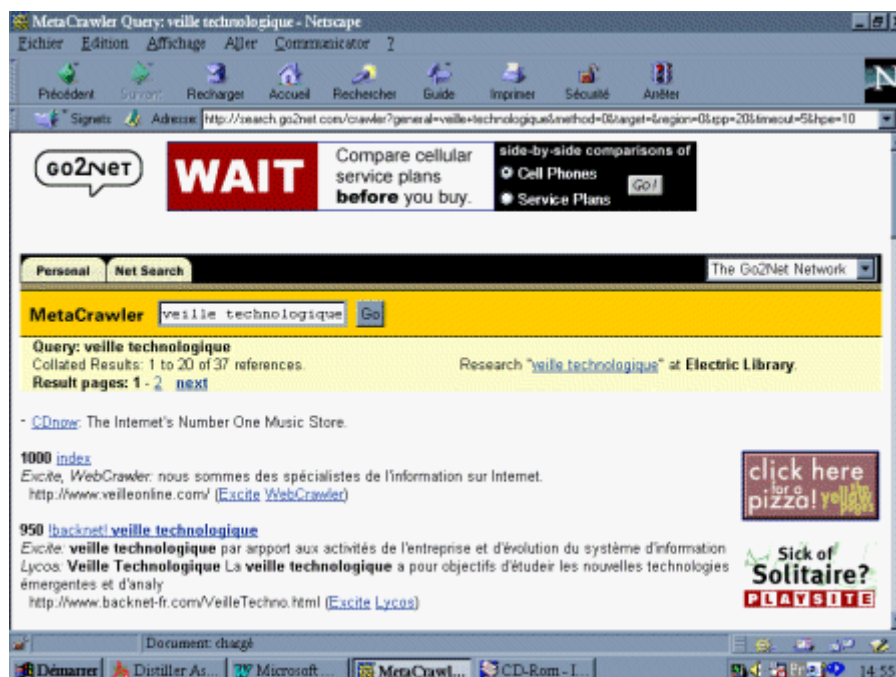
MetaCrawler Query: veille technologique - Netscape

Fichier Edition Affichage Aller Communicator ?

Précédent Suivant Recharger Accueil Rechercher Guide Imprimer Sécurité Arrêter

Signets Adresse: http://search.go2net.com/crawler?general=veille+technologique&method=0&target=&region=0&rpp=20&timeout=5&hpe=10

GO2NET

WAIT Compare cellular service plans before you buy. side-by-side comparisons of Cell Phones Service Plans GO!

Personal Net Search The Go2Net Network

MetaCrawler veille technologique Go

Query: veille technologique
Collated Results: 1 to 20 of 37 references.
Result pages: 1 - 2 next

Research "veille technologique" at Electric Library.

- CDnow: The Internet's Number One Music Store.

1000 index
Excite, WebCrawler: nous sommes des spécialistes de l'information sur Internet.
http://www.veilleonline.com/ (Excite WebCrawler)

click here for a pizza! yellow pages

950 [backnet] veille technologique
Excite: veille technologique par arpport aux activités de l'entreprise et d'évolution du système d'information
Lycos: Veille Technologique La veille technologique a pour objectifs d'étudier les nouvelles technologies émergentes et d'analy
http://www.backnet-fr.com/VeilleTechno.html (Excite Lycos)

Sick of Solitaire? PLAYSITE

Document: chargé

Démarrer Distiller As... Microsoft ... MetaCrawl... CD-Rom - I... 14:55